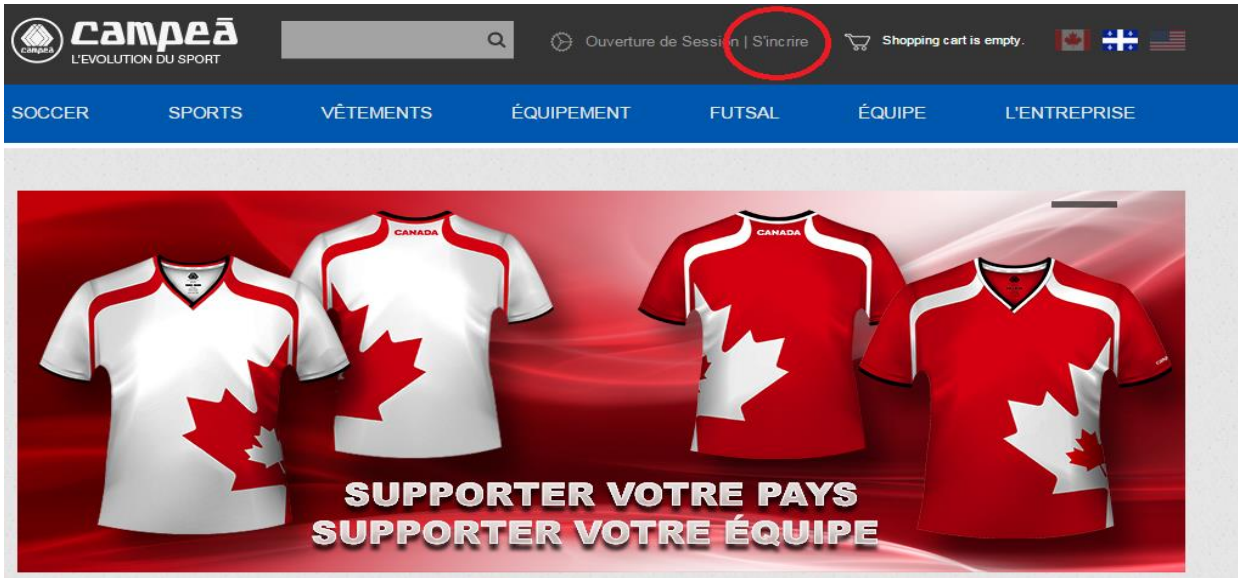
campeã
campeã
L'EVOLUTION DU SPORT

Ouverture de Session | S'incrire

Shopping cart is empty.

SOCCER SPORTS VÊTEMENTS ÉQUIPEMENT FUTSAL ÉQUIPE L'ENTREPRISE

CANADA
CANADA

SUPPORTER VOTRE PAYS
SUPPORTER VOTRE ÉQUIPE